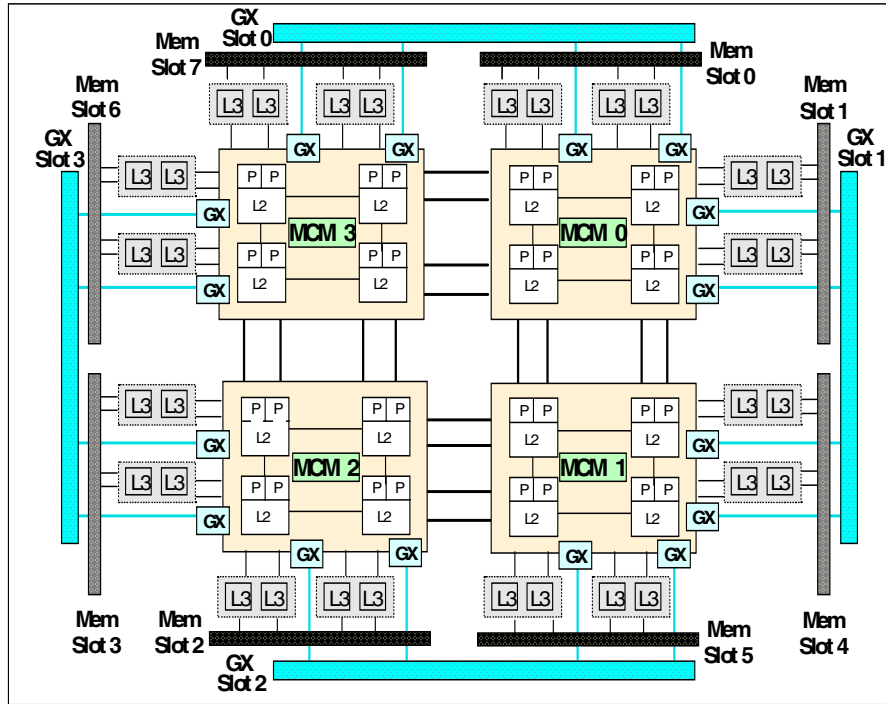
GX Slot 0

Mem Slot 7

Mem Slot 0

Mem Slot 6

Mem Slot 1

GX Slot 3

GX Slot 1

L3 L3 L3 L3 L3 L3 L3 L3

GX GX GX GX

L3 L3

P P L2 P P L2

P P L2 P P L2

L3 L3

GX

MCM 3

MCM 0

GX

L3 L3

P P L2 P P L2

P P L2 P P L2

L3 L3

GX

GX

L3 L3

P P L2 P P L2

L3 L3

GX

MCM 2

MCM 1

GX

L3 L3

P P L2 P P L2

P P L2 P P L2

L3 L3

P P L2 P P L2

GX

GX

GX GX GX GX

L3 L3 L3 L3 L3 L3 L3 L3

Mem Slot 3

Mem Slot 2

Mem Slot 5

Mem Slot 4

GX Slot 2